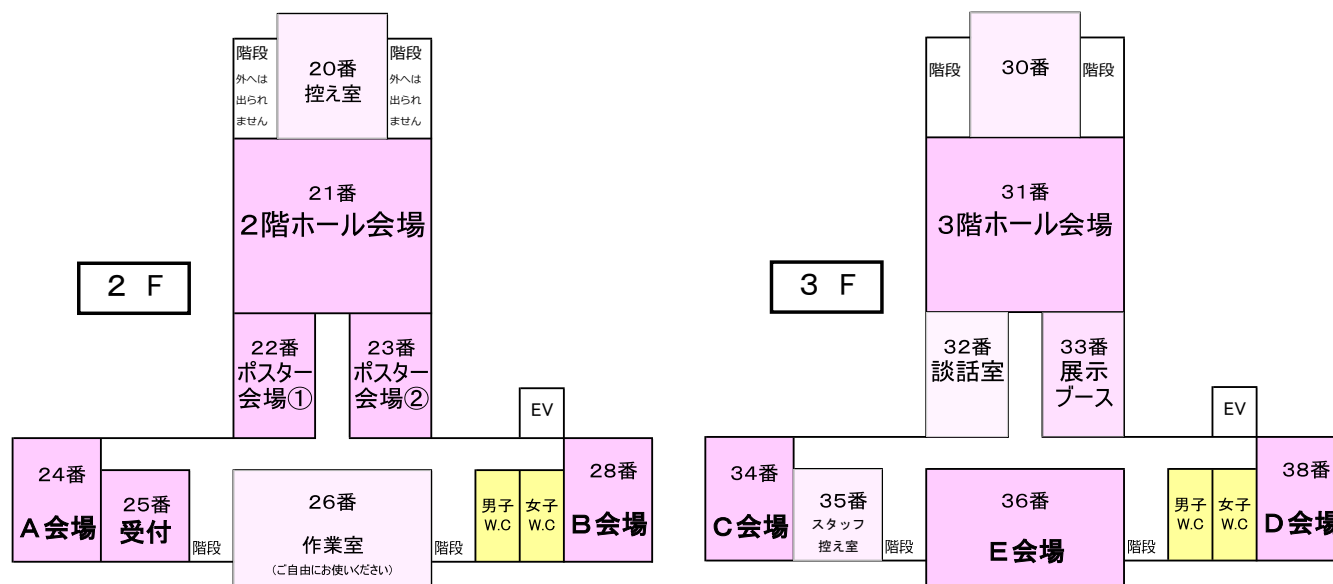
階段
外へは出られません

20番
控え室

階段
外へは出られません

21番
2階ホール会場

2 F

22番
ポスター会場①

23番
ポスター会場②

EV

24番
A会場

25番
受付

階段

26番
作業室
(ご自由にお使いください)

階段

男子
W.C

女子
W.C

28番
B会場

階段

30番

階段

31番
3階ホール会場

3 F

32番
談話室

33番
展示ブース

EV

34番
C会場

35番
スタッフ控え室

階段

36番
E会場

階段

男子
W.C

女子
W.C

38番
D会場